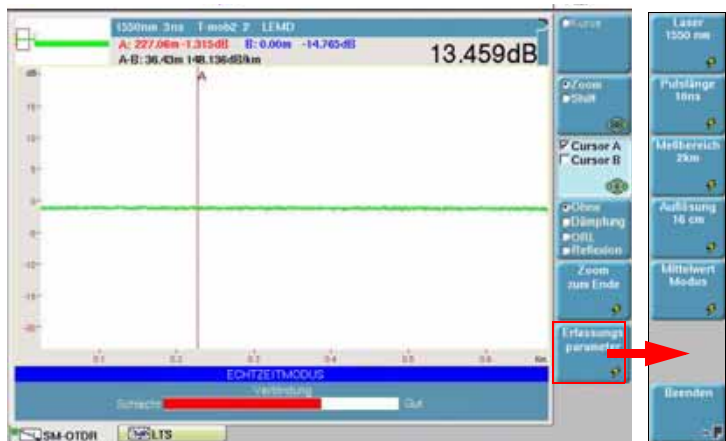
1550nm 3ns T-mob2 2 LEMD

A: 227.06m -1.315dB B: 0.00m -14.765dB

A-B: 36.43m 148.136dB/km

13.459dB

dB

A

0.1 0.2 0.3 0.4 0.5 0.6 km

ECHTZEITMODUS

Verbindung

Schlecht Gut

Kurve

Zoom
Shift

Cursor A
Cursor B

Ohne
Dämpfung
ORL
Reflexion

Zoom
zum Ende

Erfassungs
parameter

Laser
1550 nm

Pulslänge
10ns

Meßbereich
2km

Auflösung
16 cm

Mittelwert
Modus

Beenden

SM-OTDR

LTS